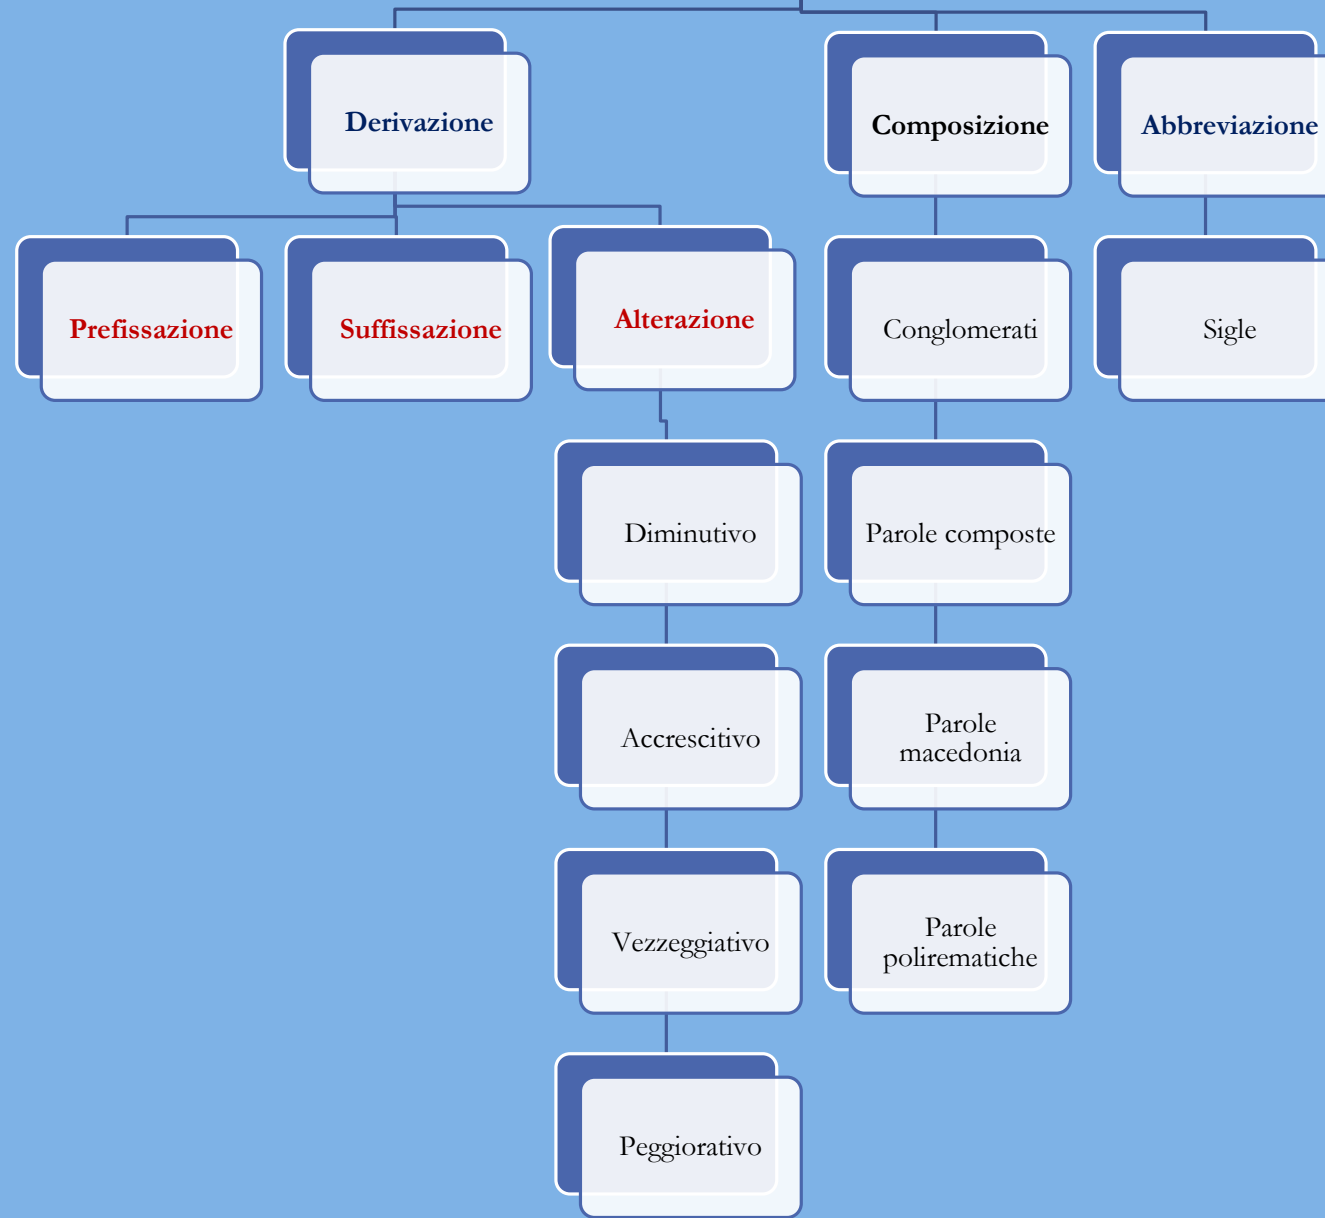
Derivazione

Composizione

Abbreviazione

Prefissazione

Suffissazione

Alterazione

Conglomerati

Sigle

Diminutivo

Parole composte

Accrescitivo

Parole macedonia

Vezzeggiativo

Parole polirematiche

Peggiorativo